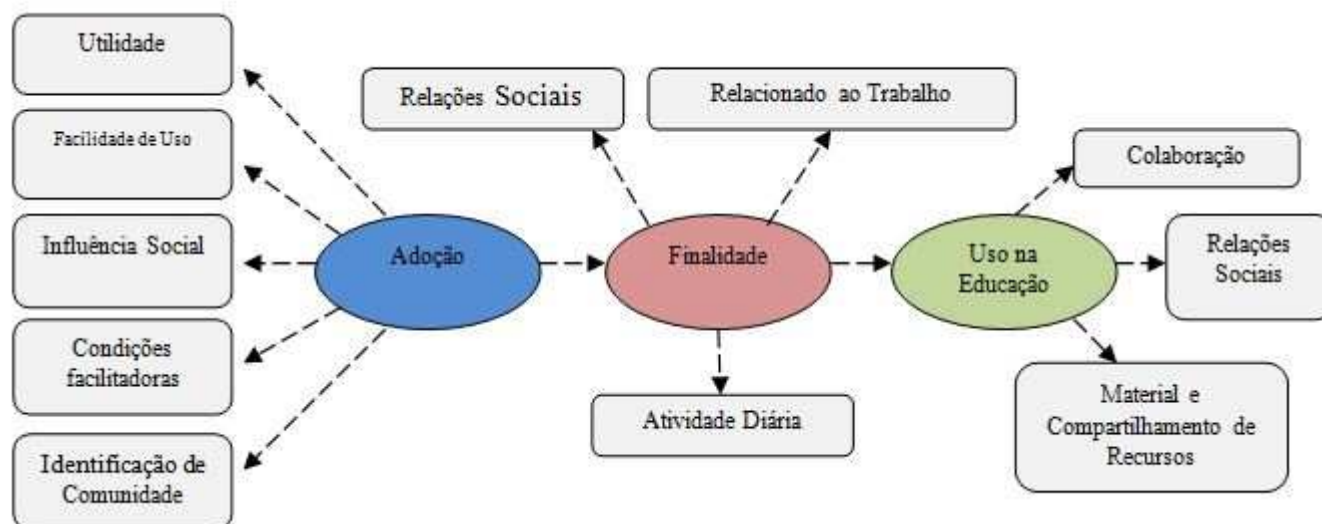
Utilidade

Facilidade de Uso

Influência Social

Condições facilitadoras

Identificação de Comunidade

Adoção

Relações Sociais

Relacionado ao Trabalho

Finalidade

Atividade Diária

Uso na Educação

Colaboração

Relações Sociais

Material e Compartilhamento de Recursos